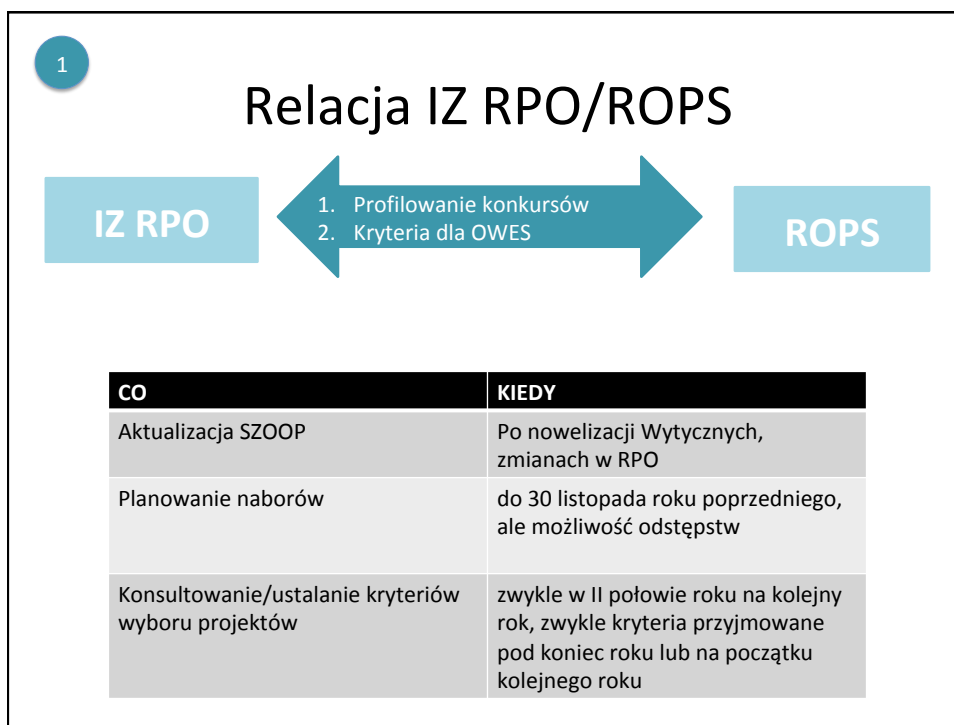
1

Relacja IZ RPO/ROPS

IZ RPO

1. Profilowanie konkursów
2. Kryteria dla OWES

ROPS

| CO | KIEDY |
|---|---|
| Aktualizacja SZOOP | Po nowelizacji Wytycznych, zmianach w RPO |
| Planowanie naborów | do 30 listopada roku poprzedniego, ale możliwość odstępstw |
| Konsultowanie/ustalanie kryteriów wyboru projektów | zwykle w II połowie roku na kolejny rok, zwykle kryteria przyjmowane pod koniec roku lub na początku kolejnego roku |